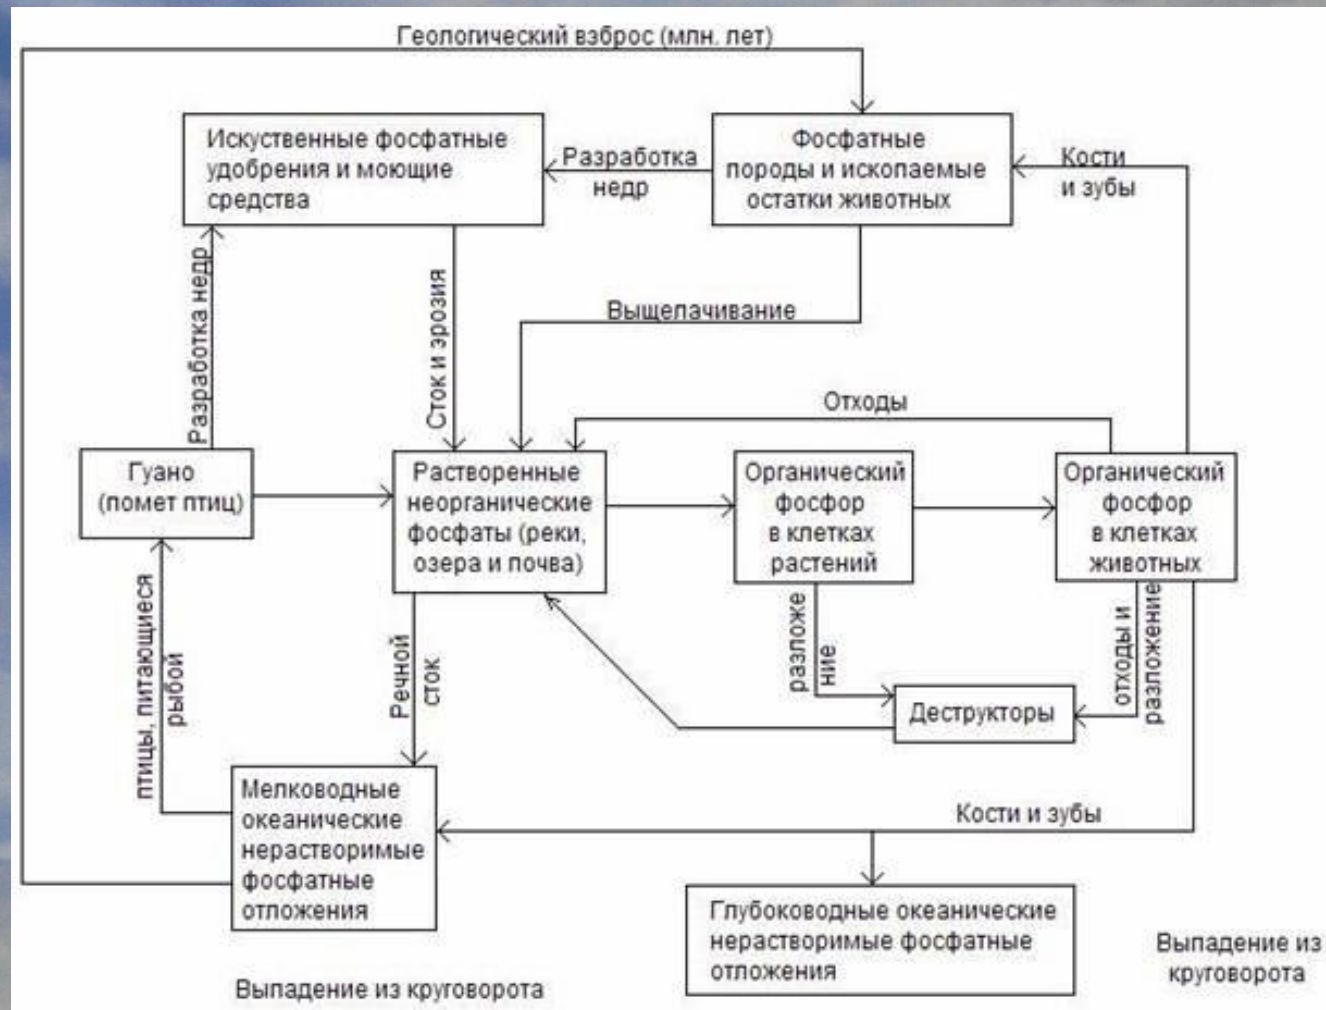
Геологический взброс (млн. лет)

Искуственные фосфатные удобрения и моющие средства

Разработка недр

Фосфатные породы и ископаемые остатки животных

Кости и зубы

Разработка недр

Сток и эрозия

Выщелачивание

Отходы

Гуано (помет птиц)

Растворенные неорганические фосфаты (реки, озера и почва)

Органический фосфор в клетках растений

Органический фосфор в клетках животных

птицы, питающиеся рыбой

Речной сток

разложение

отходы и разложение

Деструкторы

Кости и зубы

Мелководные океанические нерастворимые фосфатные отложения

Глубоководные океанические нерастворимые фосфатные отложения

Выпадение из круговорота

Выпадение из круговорота